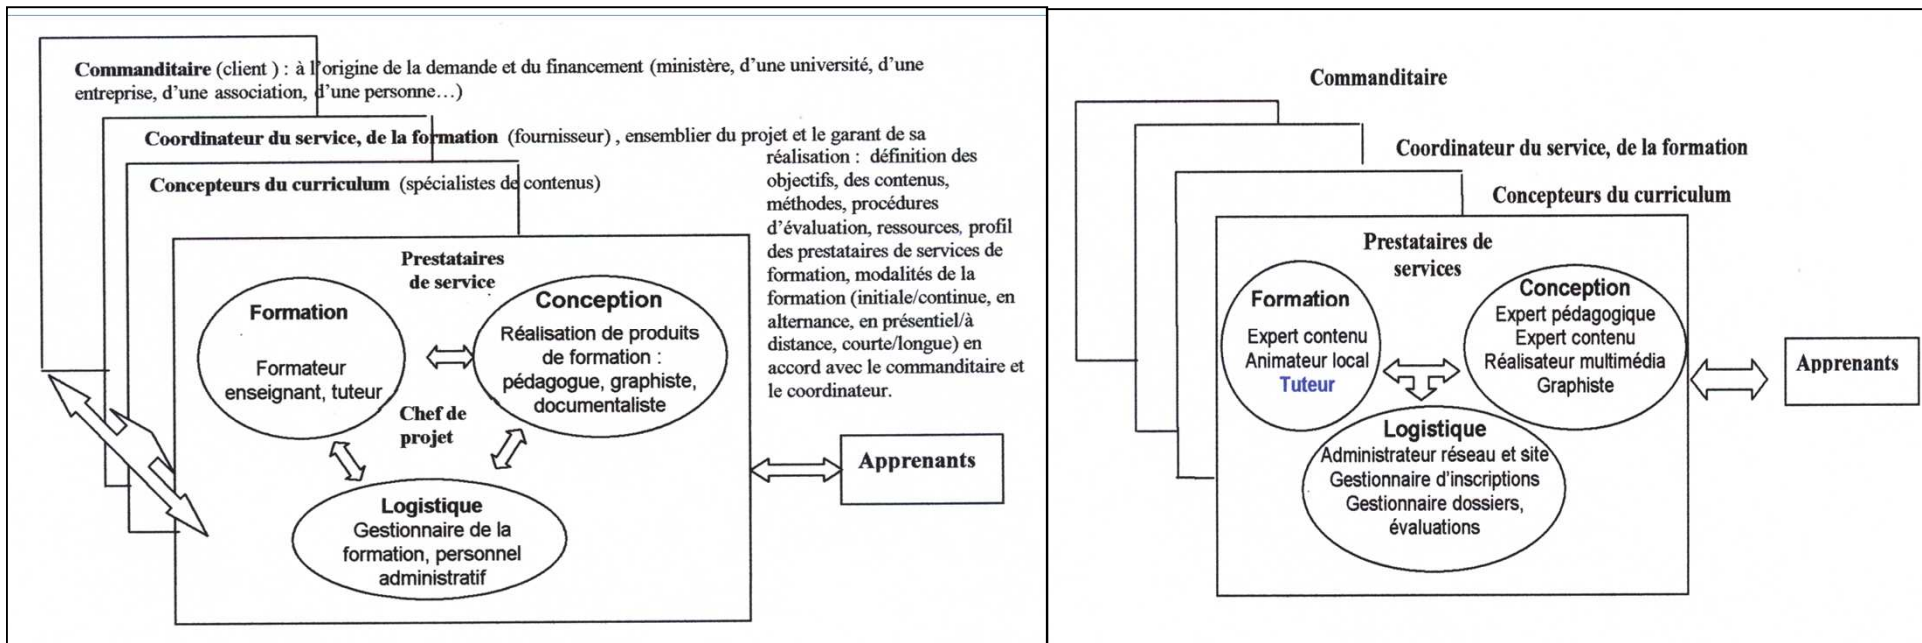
Commanditaire (client) : à l'origine de la demande et du financement (ministère, d'une université, d'une entreprise, d'une association, d'une personne…)

Coordinateur du service, de la formation (fournisseur), ensemblier du projet et le garant de sa réalisation : définition des objectifs, des contenus, méthodes, procédures d'évaluation, ressources, profil des prestataires de services de formation, modalités de la formation (initiale/continue, en alternance, en présentiel/à distance, courte/longue) en accord avec le commanditaire et le coordinateur.

Concepteurs du curriculum (spécialistes de contenus)

Prestataires de service

Formation

Formateur enseignant, tuteur

Conception

Réalisation de produits de formation : pédagogue, graphiste, documentaliste

Chef de projet

Logistique
Gestionnaire de la formation, personnel administratif

Apprenants

Commanditaire

Coordinateur du service, de la formation

Concepteurs du curriculum

Prestataires de services

Formation

Expert contenu
Animateur local
Tuteur

Conception
Expert pédagogique
Expert contenu
Réalisateur multimédia
Graphiste

Logistique
Administrateur réseau et site
Gestionnaire d'inscriptions
Gestionnaire dossiers, évaluations

Apprenants